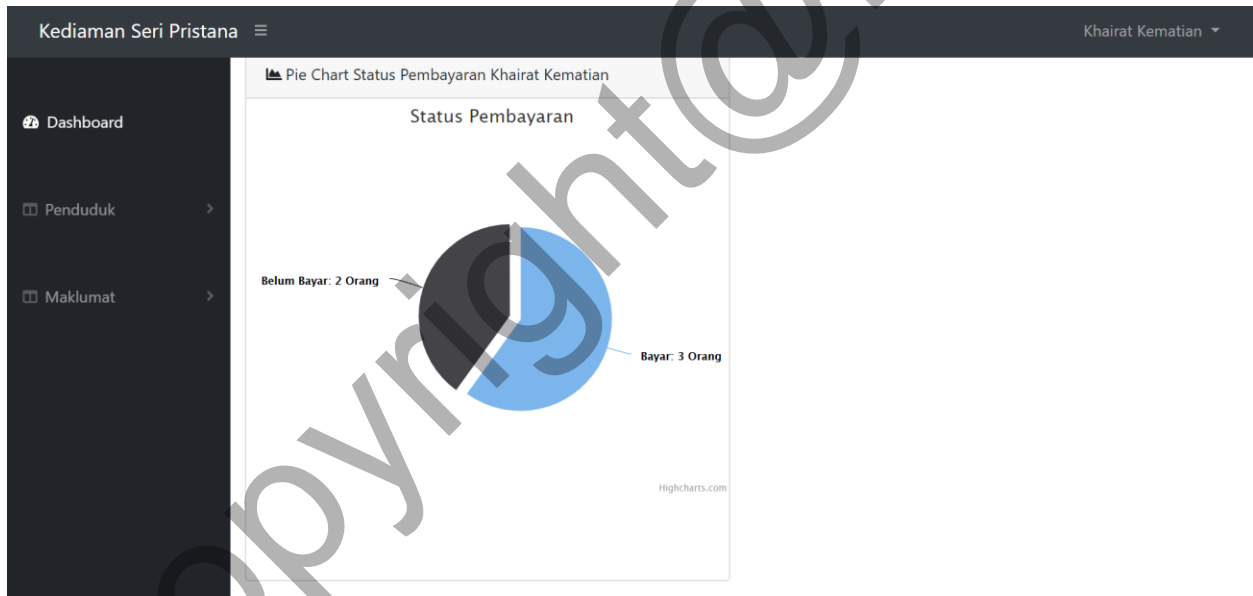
Kediaman Seri Pristana ≡

Khairat Kematian

Dashboard

Penduduk

Maklumat

Pie Chart Status Pembayaran Khairat Kematian

Status Pembayaran

Belum Bayar: 2 Orang

Bayar: 3 Orang

Highcharts.com

copyright@